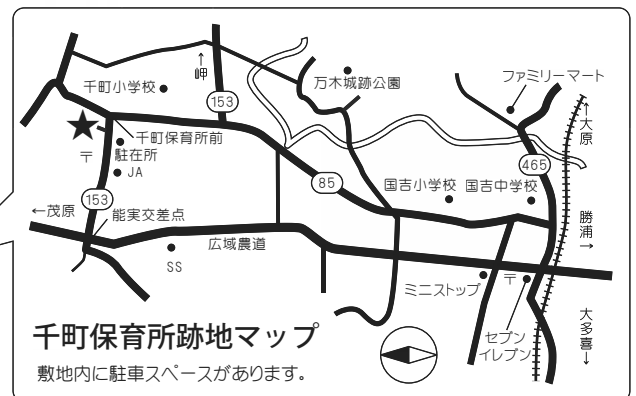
↑
岬

千町小学校

153

万木城跡公園

ファミリーマート

千町保育所前

駐在所

〒

JA

↑
大
原

465

85

国吉小学校

国吉中学校

←茂原

153

能実交差点

勝
浦
→

広域農道

SS

ミニストップ

〒

セブン
イレブン

大
多
喜
↓

千町保育所跡地マップ

敷地内に駐車スペースがあります。